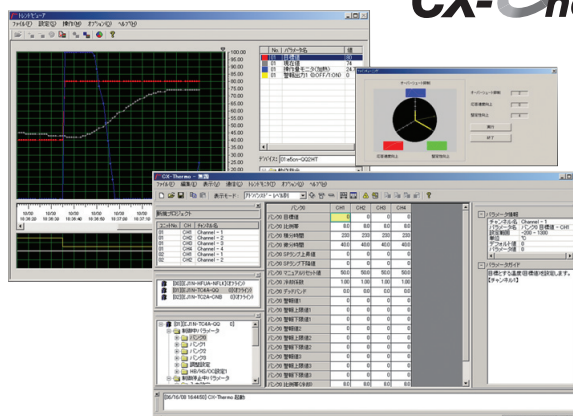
CX-Ther

トレンドビューア
ファイル(F) 設定(S) 操作(O) オプション(O) ヘルプ(H)

100.00
95.00
90.00
85.00
80.00
75.00
70.00
65.00
60.00
55.00
50.00

| No. | パラメータ名 | 値 |
|---|---|---|
| 01 | 目標値 | 50 |
| 01 | 現在値 | 50 |
| 01 | 操作量モニタ(加熱) | 74 |
| 01 | 警報出力1 | OFF/1:ON 0 |

デバイス名 [01.e5cn-QQ2HT

CX-Thermo - 無題
ファイル(F) 編集(E) 表示(V) 通信(C) トレンドモニタ(T) オプション(O) ヘルプ(H)

表示モード 月フィジ / - ル/S/H

新規プロジェクト

| ユニットNo. | CH | チャンネル名 |
|---|---|---|
| 01 | CH1 | Channel - 1 |
| 01 | CH2 | Channel - 2 |
| 01 | CH3 | Channel - 3 |
| 01 | CH4 | Channel - 4 |
| 02 | CH1 | Channel - 1 |
| 02 | CH2 | Channel - 2 |

[01]E5CN-HFLH-NFLH [オフライン]
[02]E5AN-TC4A-QQ [オフライン]
[03]E5AN-TC4A-ONB [オフライン]

[01]E5AN-TC4A-QQ
制御中パラメータ
バンク0
バンク1
バンク2
調整設定
HB/HS/OC設定
制御停止中パラメータ

| バンク0 | CH1 | CH2 | CH3 | CH4 |
|---|---|---|---|---|
| バンク0 目標値 | 0 | 0 | 0 | 0 |
| バンク0 比例帯 | 8.0 | 8.0 | 8.0 | 8.0 |
| バンク0 積分時間 | 233 | 233 | 233 | 233 |
| バンク0 微分時間 | 40.0 | 40.0 | 40.0 | 40.0 |
| バンク0 SP上限値 | 0 | 0 | 0 | 0 |
| バンク0 SP下限値 | 0 | 0 | 0 | 0 |
| バンク0 マニュアルリセット値 | 50.0 | 50.0 | 50.0 | 50.0 |
| バンク0 冷却係数 | 1.00 | 1.00 | 1.00 | 1.00 |
| バンク0 デッドバンド | 0.0 | 0.0 | 0.0 | 0.0 |
| バンク0 警報値1 | 0 | 0 | 0 | 0 |
| バンク0 警報上限値1 | 0 | 0 | 0 | 0 |
| バンク0 警報下限値1 | 0 | 0 | 0 | 0 |
| バンク0 警報値2 | 0 | 0 | 0 | 0 |
| バンク0 警報上限値2 | 0 | 0 | 0 | 0 |
| バンク0 警報下限値2 | 0 | 0 | 0 | 0 |
| バンク0 警報値3 | 0 | 0 | 0 | 0 |
| バンク0 警報上限値3 | 0 | 0 | 0 | 0 |
| バンク0 警報下限値3 | 0 | 0 | 0 | 0 |
| バンク0 比例帯(冷却) | 8.0 | 8.0 | 8.0 | 8.0 |

パラメータ情報
チャンネル名 : Channel - 1
パラメータ名 : バンク0 目標値 - CH1
設定範囲 : -200 ～ 1300
単位 : °C
デフォルト値 : 0
パラメータ値 : 0

パラメータガイド
目標とする温度(目標値)を設定します。
【チャンネル】

[06/16/08 16:44:50] CX-Thermo 起動

オートチューン状態
オートチューン中